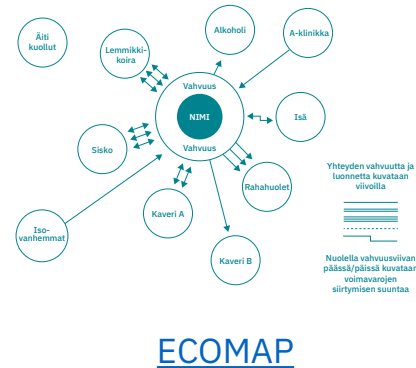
Äiti kuollut

Lemmikkikoira

Alkoholi

A-klinikka

Vahvuus

NIMI

Vahvuus

Isä

Sisko

Rahahuolet

Yhteyden vahvuutta ja luonnetta kuvataan viivoilla

Kaveri A

Isovanhemmat

Kaveri B

Nuolella vahvuusviivan päässä/päissä kuvataan voimavarojen siirtymisen suuntaa

ECOMAP